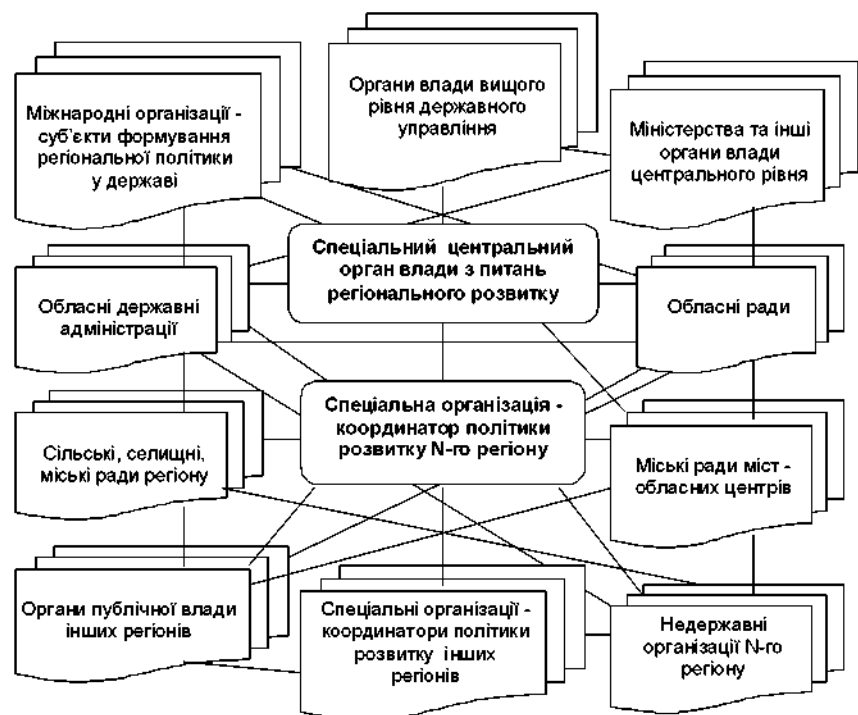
Органи влади вищого рівня державного управління

Міжнародні організації - суб'єкти формування регіональної політики у державі

Міністерства та інші органи влади центрального рівня

Спеціальний центральний орган влади з питань регіонального розвитку

Обласні державні адміністрації

Обласні ради

Спеціальна організація - координатор політики розвитку N-го регіону

Сільські, селищні, міські ради регіону

Міські ради міст - обласних центрів

Органи публічної влади інших регіонів

Спеціальні організації - координатори політики розвитку інших регіонів

Недержавні організації N-го регіону